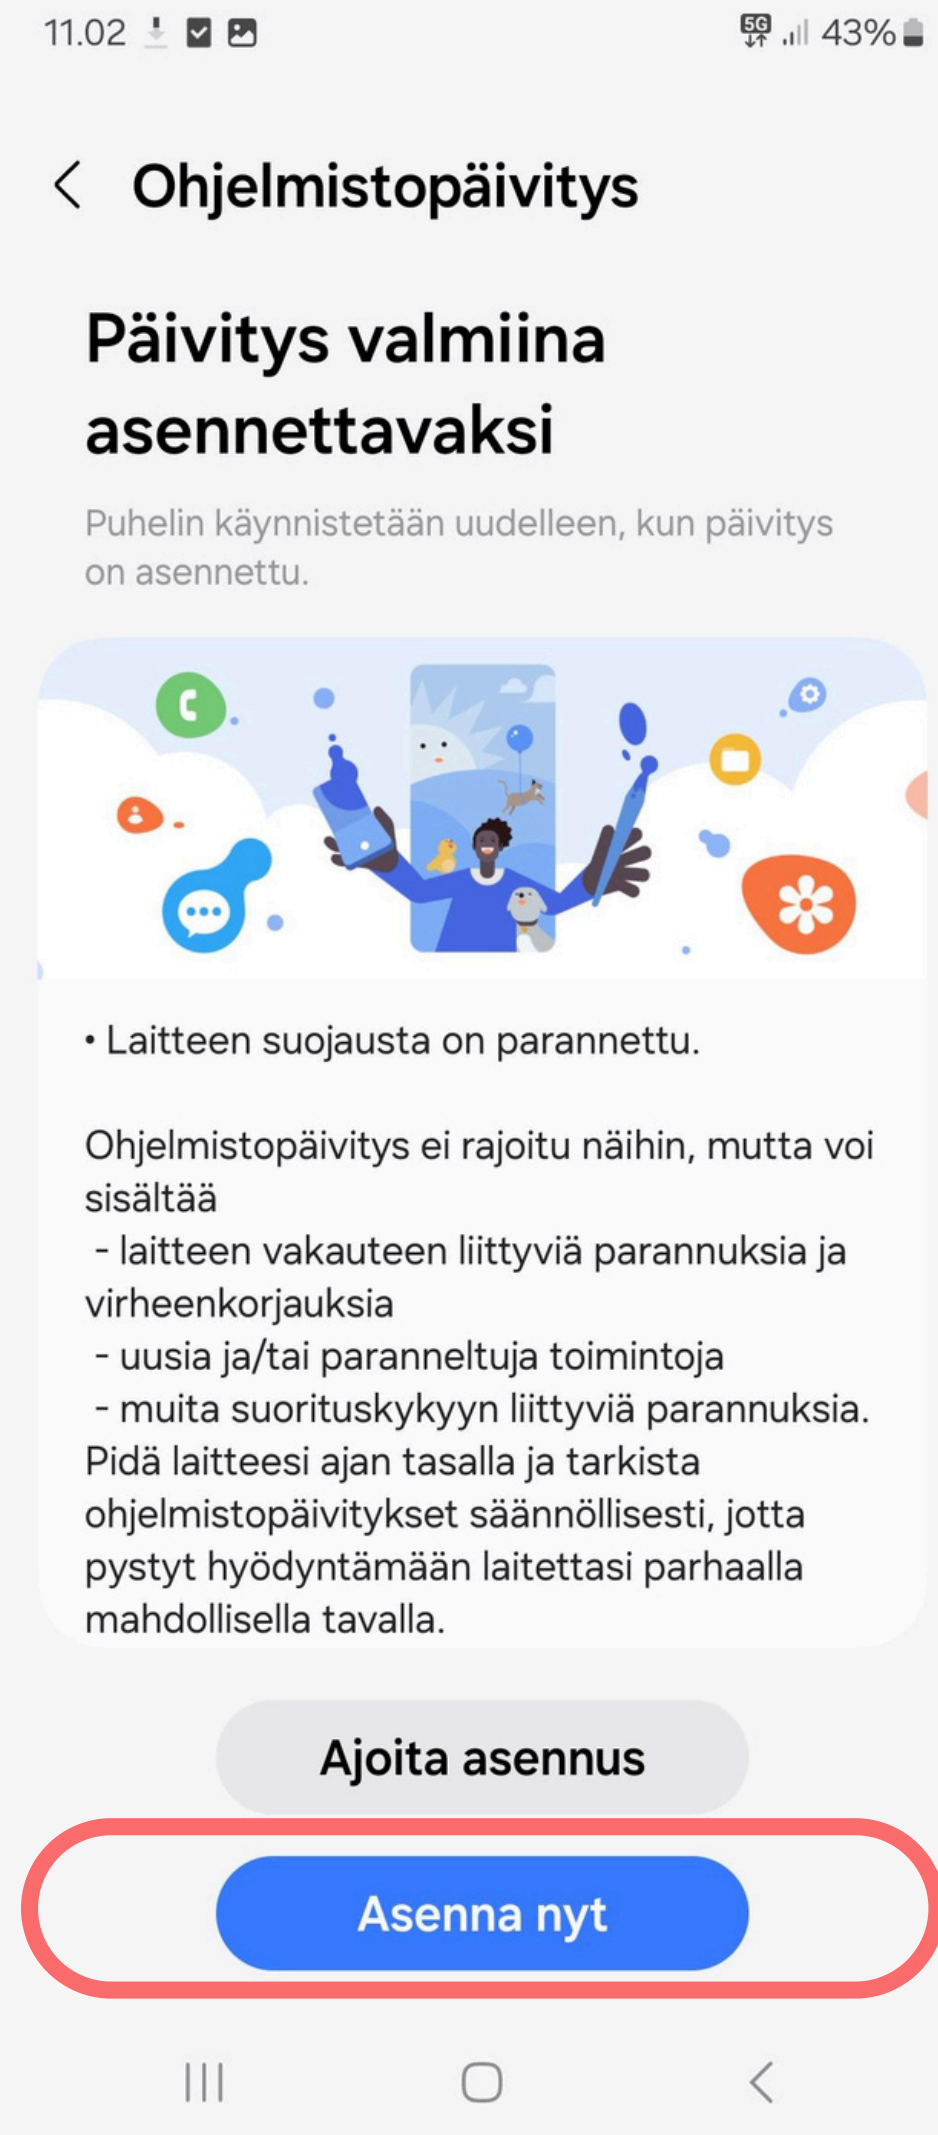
11.02

5G 43%

Ohjelmistopäivitys

Päivitys valmiina asennettavaksi

Puhelin käynnistetään uudelleen, kun päivitys on asennettu.

• Laitteen suojausta on parannettu.

Ohjelmistopäivitys ei rajoitu näihin, mutta voi sisältää
- laitteen vakauteen liittyviä parannuksia ja virheenkorjauksia
- uusia ja/tai paranneltuja toimintoja
- muita suorituskykyyn liittyviä parannuksia.
Pidä laitteesi ajan tasalla ja tarkista ohjelmistopäivitykset säännöllisesti, jotta pystyt hyödyntämään laitettasi parhaalla mahdollisella tavalla.

Ajoita asennus

Asenna nyt